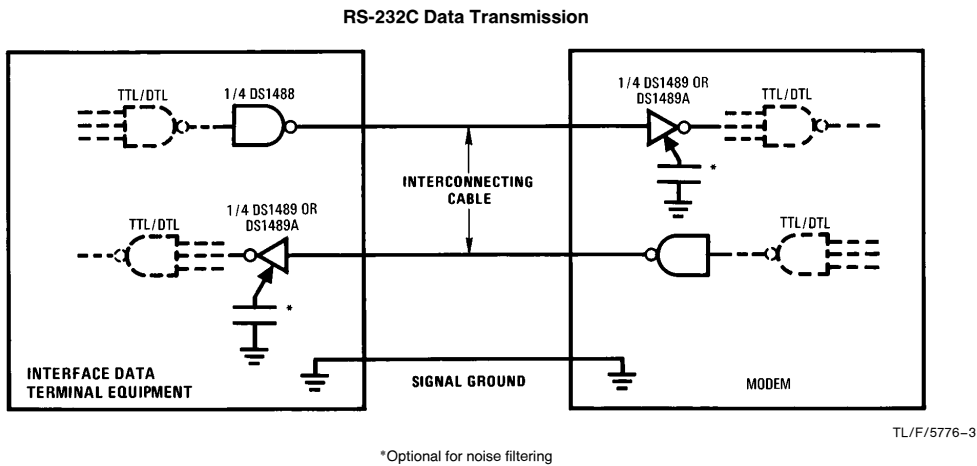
RS-232C Data Transmission

TTL/DTL

1/4 DS1488

1/4 DS1489 OR DS1489A

TTL/DTL

*

INTERCONNECTING CABLE

TTL/DTL

1/4 DS1489 OR DS1489A

TTL/DTL

*

INTERFACE DATA TERMINAL EQUIPMENT

SIGNAL GROUND

MODEM

TL/F/5776–3

*Optional for noise filtering